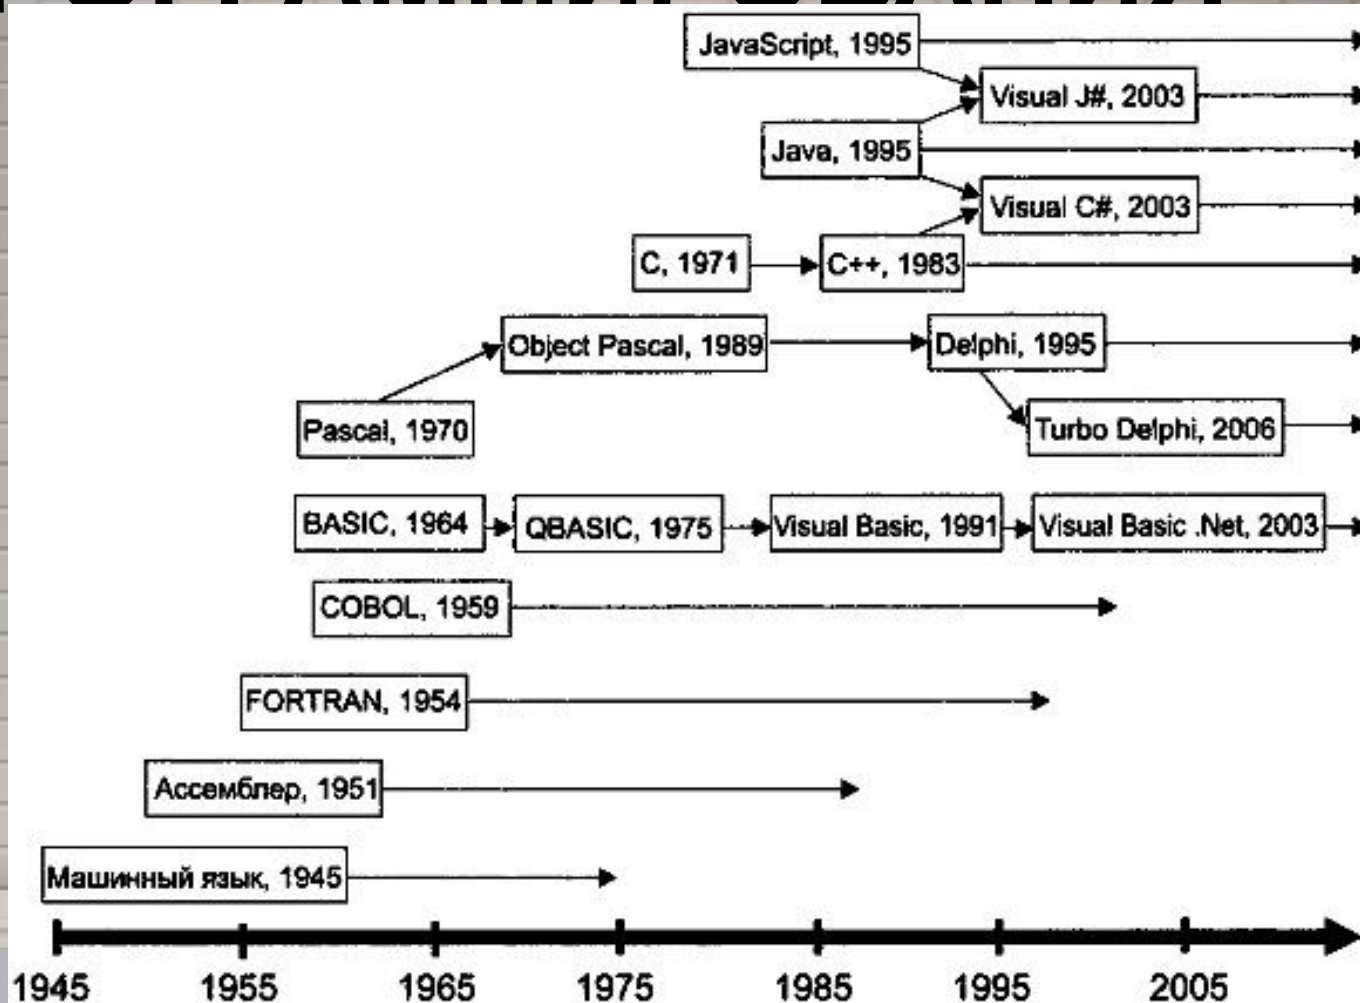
JavaScript, 1995
Visual J#, 2003
Java, 1995
Visual C#, 2003
C, 1971
C++, 1983
Object Pascal, 1989
Delphi, 1995
Pascal, 1970
Turbo Delphi, 2006
BASIC, 1964
QBASIC, 1975
Visual Basic, 1991
Visual Basic .Net, 2003
COBOL, 1959
FORTRAN, 1954
Ассемблер, 1951
Машинный язык, 1945
1945 1955 1965 1975 1985 1995 2005